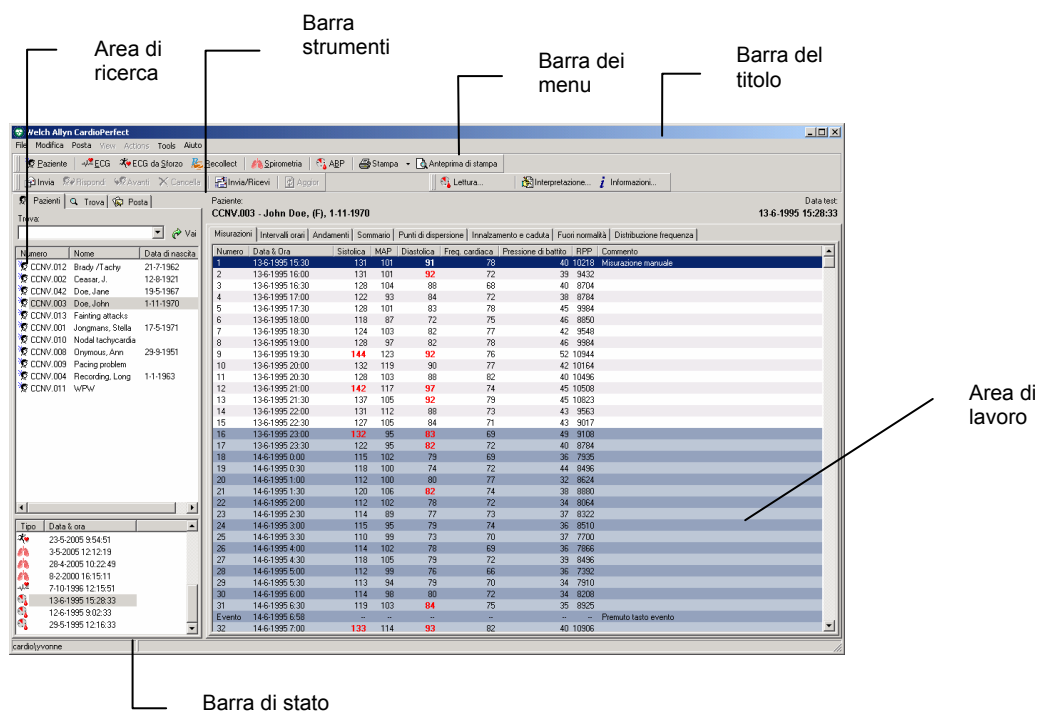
Area di ricerca

Barra strumenti

Barra dei menu

Barra del titolo

Welch Allyn CardioPerfect

File Modifica Posta View Actions Tools Aiuto

Paziente ECG ECG da Sforzo Recollect Spirometria ABP Stampa Anteprima di stampa

Invia Rispondi Avanti Cancella Invia/Ricevi Aggior Lettura... Interpretazione... Informazioni...

Pazienti Trova Posta

Trova:

Vai

| Numero | Nome | Data di nascita |
|---|---|---|
| CCNV.012 | Brady /Tachy | 21-7-1962 |
| CCNV.002 | Ceasar, J. | 12-8-1921 |
| CCNV.042 | Doe, Jane | 19-5-1967 |
| CCNV.003 | Doe, John | 1-11-1970 |
| CCNV.013 | Fainting attacks | |
| CCNV.001 | Jongmans, Stella | 17-5-1971 |
| CCNV.010 | Nodal tachycardia | |
| CCNV.008 | Onymous, Ann | 29-9-1951 |
| CCNV.009 | Pacing problem | |
| CCNV.004 | Recording, Long | 1-1-1963 |
| CCNV.011 | WPW | |

| Tipo | Data & ora |
|---|---|
| | 23-5-2005 9:54:51 |
| | 3-5-2005 12:12:19 |
| | 28-4-2005 10:22:49 |
| | 8-2-2000 16:15:11 |
| | 7-10-1996 12:15:51 |
| | 13-6-1995 15:28:33 |
| | 12-6-1995 9:02:33 |
| | 29-5-1995 12:16:33 |

Paziente:
CCNV.003 - John Doe, (F), 1-11-1970

Data test:
13-6-1995 15:28:33

Misurazioni | Intervalli orari | Andamenti | Sommario | Punti di dispersione | Innalzamento e caduta | Fuori normalità | Distribuzione frequenza

| Numero | Data & Ora | Sistolica | MAP | Diastolica | Freq. cardiaca | Pressione di battito | RPP | Commento |
|---|---|---|---|---|---|---|---|---|
| 1 | 13-6-1995 15:30 | 131 | 101 | 91 | 78 | 40 | 10218 | Misurazione manuale |
| 2 | 13-6-1995 16:00 | 131 | 101 | 92 | 72 | 39 | 9432 | |
| 3 | 13-6-1995 16:30 | 128 | 104 | 88 | 68 | 40 | 8704 | |
| 4 | 13-6-1995 17:00 | 122 | 93 | 84 | 72 | 38 | 8784 | |
| 5 | 13-6-1995 17:30 | 128 | 101 | 83 | 78 | 45 | 9984 | |
| 6 | 13-6-1995 18:00 | 118 | 87 | 72 | 75 | 46 | 8850 | |
| 7 | 13-6-1995 18:30 | 124 | 103 | 82 | 77 | 42 | 9548 | |
| 8 | 13-6-1995 19:00 | 128 | 97 | 82 | 78 | 46 | 9984 | |
| 9 | 13-6-1995 19:30 | 144 | 123 | 92 | 76 | 52 | 10944 | |
| 10 | 13-6-1995 20:00 | 132 | 119 | 90 | 77 | 42 | 10164 | |
| 11 | 13-6-1995 20:30 | 128 | 103 | 88 | 82 | 40 | 10496 | |
| 12 | 13-6-1995 21:00 | 142 | 117 | 97 | 74 | 45 | 10508 | |
| 13 | 13-6-1995 21:30 | 137 | 105 | 92 | 79 | 45 | 10823 | |
| 14 | 13-6-1995 22:00 | 131 | 112 | 88 | 73 | 43 | 9563 | |
| 15 | 13-6-1995 22:30 | 127 | 105 | 84 | 71 | 43 | 9017 | |
| 16 | 13-6-1995 23:00 | 132 | 95 | 83 | 69 | 49 | 9108 | |
| 17 | 13-6-1995 23:30 | 122 | 95 | 82 | 72 | 40 | 8784 | |
| 18 | 14-6-1995 0:00 | 115 | 102 | 79 | 69 | 36 | 7935 | |
| 19 | 14-6-1995 0:30 | 118 | 100 | 74 | 72 | 44 | 8496 | |
| 20 | 14-6-1995 1:00 | 112 | 100 | 80 | 77 | 32 | 8624 | |
| 21 | 14-6-1995 1:30 | 120 | 106 | 82 | 74 | 38 | 8880 | |
| 22 | 14-6-1995 2:00 | 112 | 102 | 78 | 72 | 34 | 8064 | |
| 23 | 14-6-1995 2:30 | 114 | 89 | 77 | 73 | 37 | 8322 | |
| 24 | 14-6-1995 3:00 | 115 | 95 | 79 | 74 | 36 | 8510 | |
| 25 | 14-6-1995 3:30 | 110 | 99 | 73 | 70 | 37 | 7700 | |
| 26 | 14-6-1995 4:00 | 114 | 102 | 78 | 69 | 36 | 7866 | |
| 27 | 14-6-1995 4:30 | 118 | 105 | 79 | 72 | 39 | 8496 | |
| 28 | 14-6-1995 5:00 | 112 | 99 | 76 | 66 | 36 | 7392 | |
| 29 | 14-6-1995 5:30 | 113 | 94 | 79 | 70 | 34 | 7910 | |
| 30 | 14-6-1995 6:00 | 114 | 98 | 80 | 72 | 34 | 8208 | |
| 31 | 14-6-1995 6:30 | 119 | 103 | 84 | 75 | 35 | 8925 | |
| Evento | 14-6-1995 6:58 | -- | -- | -- | -- | -- | -- | Premuto tasto evento |
| 32 | 14-6-1995 7:00 | 133 | 114 | 93 | 82 | 40 | 10906 | |

cardio\yvonne

Area di lavoro

Barra di stato